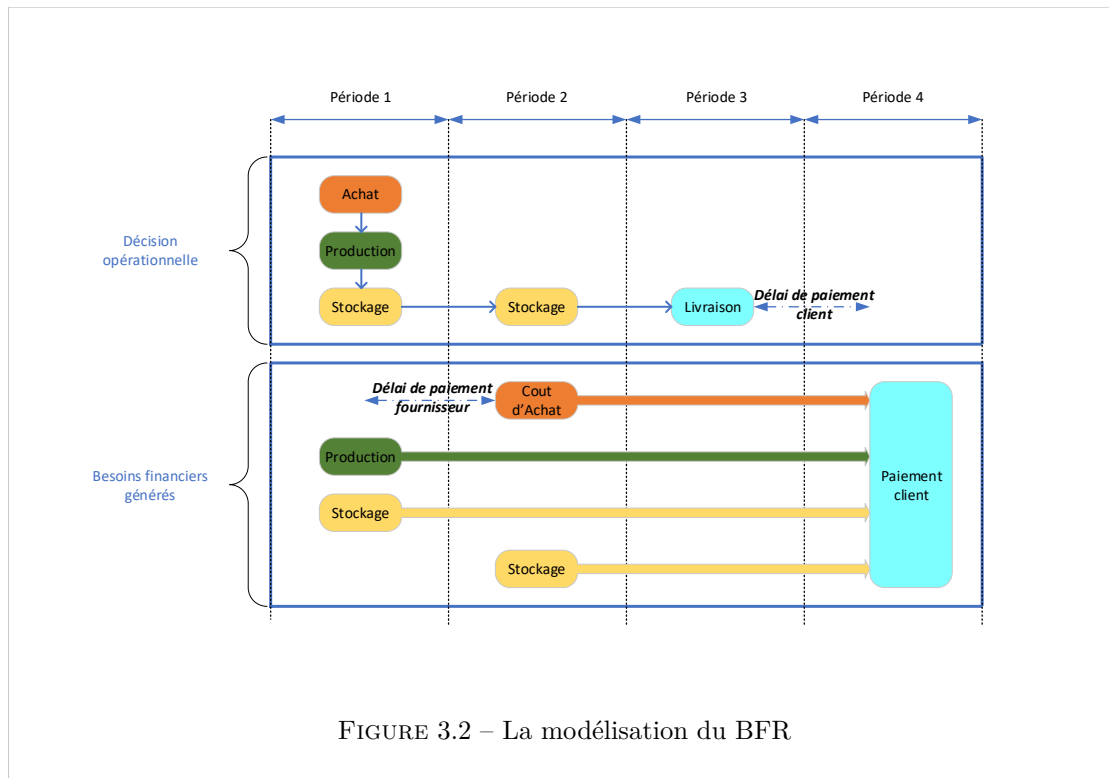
Période 1

Période 2

Période 3

Période 4

Décision opérationnelle

Achat

Production

Stockage

Stockage

Livraison

Délai de paiement client

Besoins financiers générés

Délai de paiement fournisseur

Cout d'Achat

Production

Stockage

Stockage

Paiement client

Figure 3.2 – La modélisation du BFR